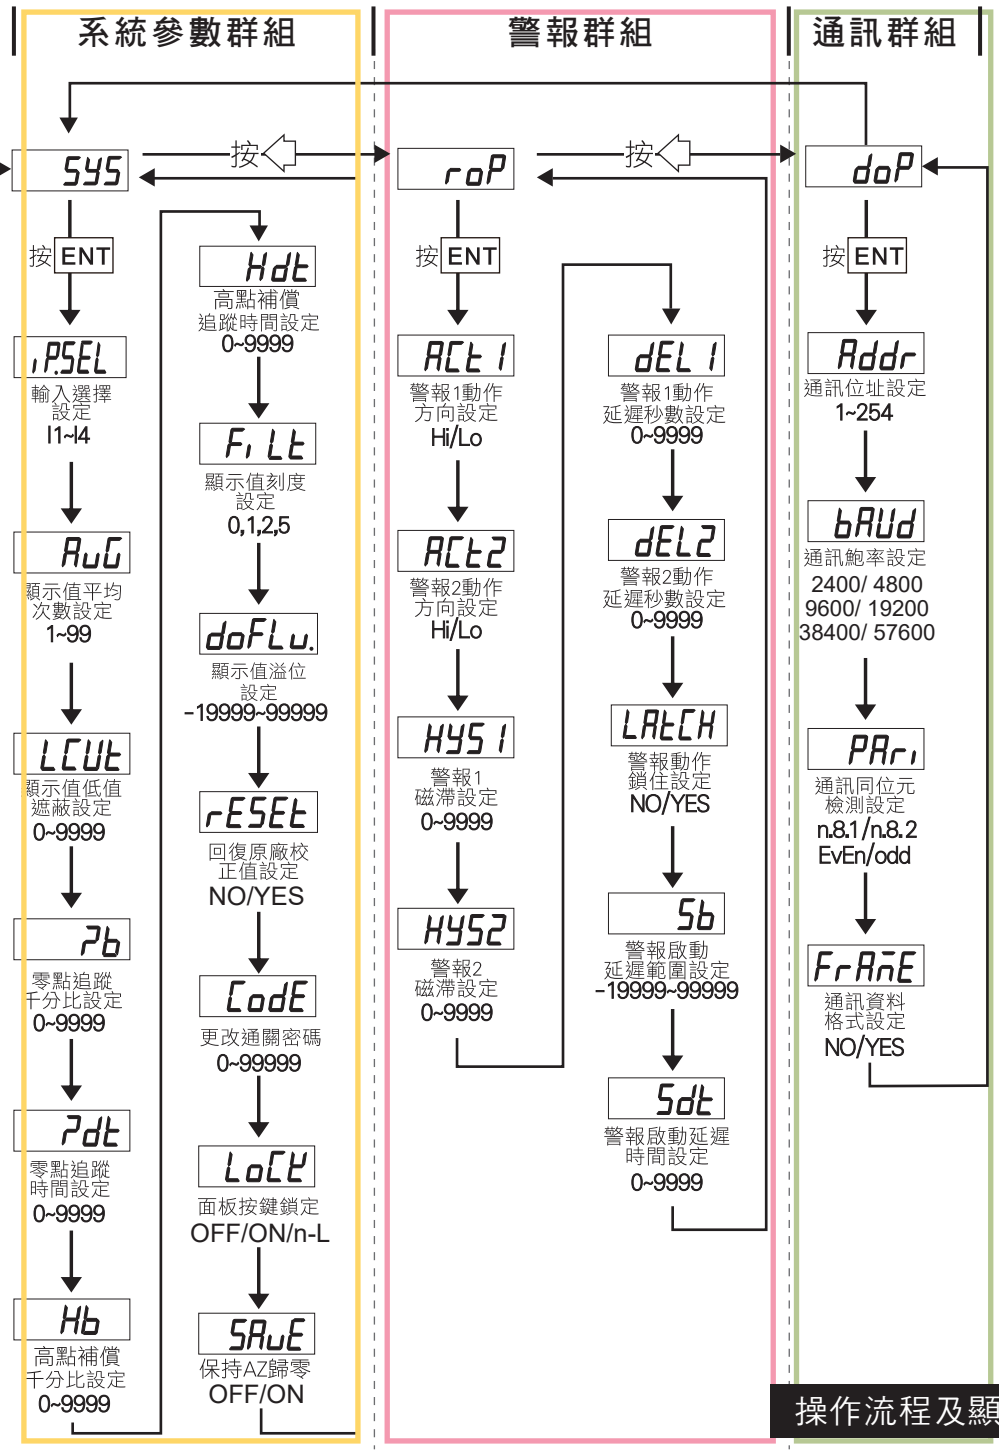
系統參數群組

警報群組

通訊群組

按

按

SYS

按 ENT

iPSEL
輸入選擇設定
I1~I4

AuG
顯示值平均次數設定
1~99

LCUt
顯示值低值遮蔽設定
0~9999

Zb
零點追蹤千分比設定
0~9999

Zdt
零點追蹤時間設定
0~9999

Hb
高點補償千分比設定
0~9999

Hdt
高點補償追蹤時間設定
0~9999

FiLt
顯示值刻度設定
0,1,2,5

doFLu.
顯示值溢位設定
-19999~99999

rESEt
回復原廠校正值設定
NO/YES

CodE
更改通關密碼
0~99999

LoCK
面板按鍵鎖定
OFF/ON/n-L

SAuE
保持AZ歸零
OFF/ON

roP

按 ENT

ACt1
警報1動作方向設定
Hi/Lo

ACt2
警報2動作方向設定
Hi/Lo

HYS1
警報1磁滯設定
0~9999

HYS2
警報2磁滯設定
0~9999

dEL1
警報1動作延遲秒數設定
0~9999

dEL2
警報2動作延遲秒數設定
0~9999

LAtCH
警報動作鎖住設定
NO/YES

Sb
警報啟動延遲範圍設定
-19999~99999

Sdt
警報啟動延遲時間設定
0~9999

doP

按 ENT

Addr
通訊位址設定
1~254

bAUd
通訊鮑率設定
2400/ 4800
9600/ 19200
38400/ 57600

PAri
通訊同位元檢測設定
n.8.1/n.8.2
EvEn/odd

FrAmE
通訊資料格式設定
NO/YES

操作流程及顯